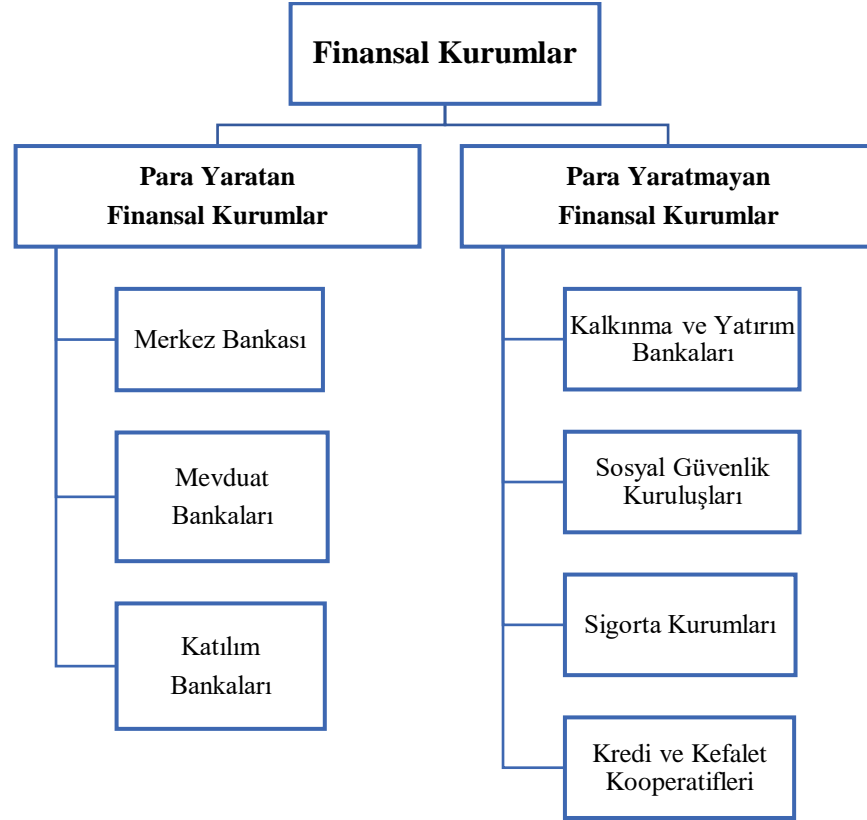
Finansal Kurumlar

Para Yaratan Finansal Kurumlar

Merkez Bankası

Mevduat Bankaları

Katılım Bankaları

Para Yaratmayan Finansal Kurumlar

Kalkınma ve Yatırım Bankaları

Sosyal Güvenlik Kuruluşları

Sigorta Kurumları

Kredi ve Kefalet Kooperatifleri